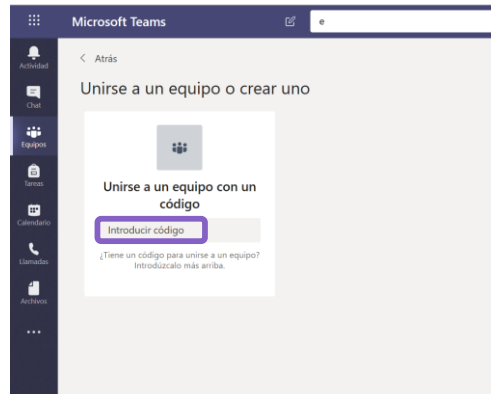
Microsoft Teams

e

Actividad

Chat

Equipos

Tareas

Calendario

Llamadas

Archivos

...

< Atrás

Unirse a un equipo o crear uno

Unirse a un equipo con un código

Introducir código

¿Tiene un código para unirse a un equipo? Introdúzcalo más arriba.